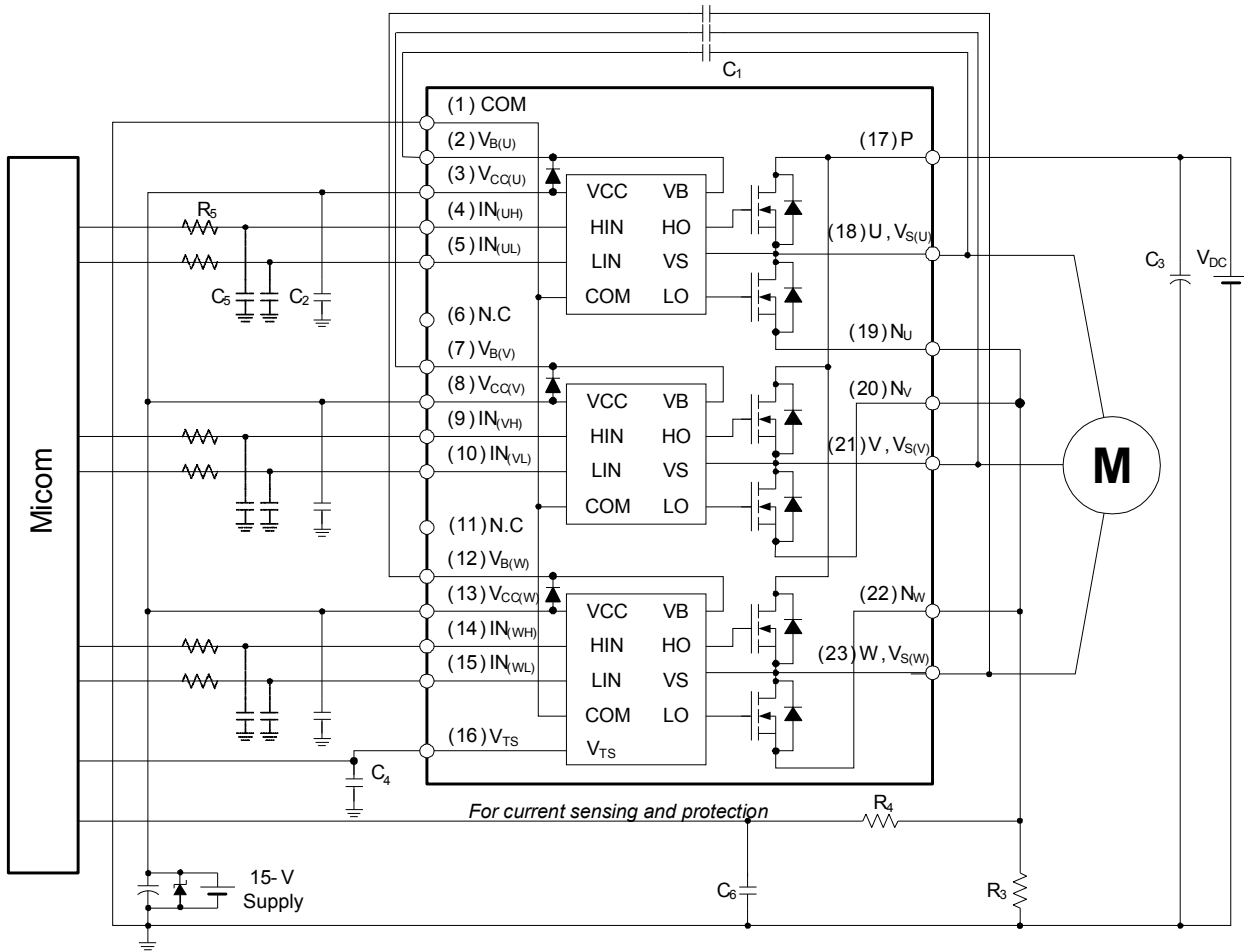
$C_1$

(1) COM
(2) $V_{B(U)}$
(3) $V_{CC(U)}$
(4) $IN_{(UH)}$
(5) $IN_{(UL)}$
(6) N.C
(7) $V_{B(V)}$
(8) $V_{CC(V)}$
(9) $IN_{(VH)}$
(10) $IN_{(VL)}$
(11) N.C
(12) $V_{B(W)}$
(13) $V_{CC(W)}$
(14) $IN_{(WH)}$
(15) $IN_{(WL)}$
(16) $V_{TS}$

VCC VB
HIN HO
LIN VS
COM LO

VCC VB
HIN HO
LIN VS
COM LO

VCC VB
HIN HO
LIN VS
COM LO
$V_{TS}$

(17) P
(18) U , $V_{S(U)}$
(19) $N_U$
(20) $N_V$
(21) V , $V_{S(V)}$
(22) $N_W$
(23) W , $V_{S(W)}$

$R_5$
$C_5$
$C_2$
$C_3$
$V_{DC}$
M
Micom
$C_4$
For current sensing and protection
$R_4$
15- V Supply
$C_6$
$R_3$